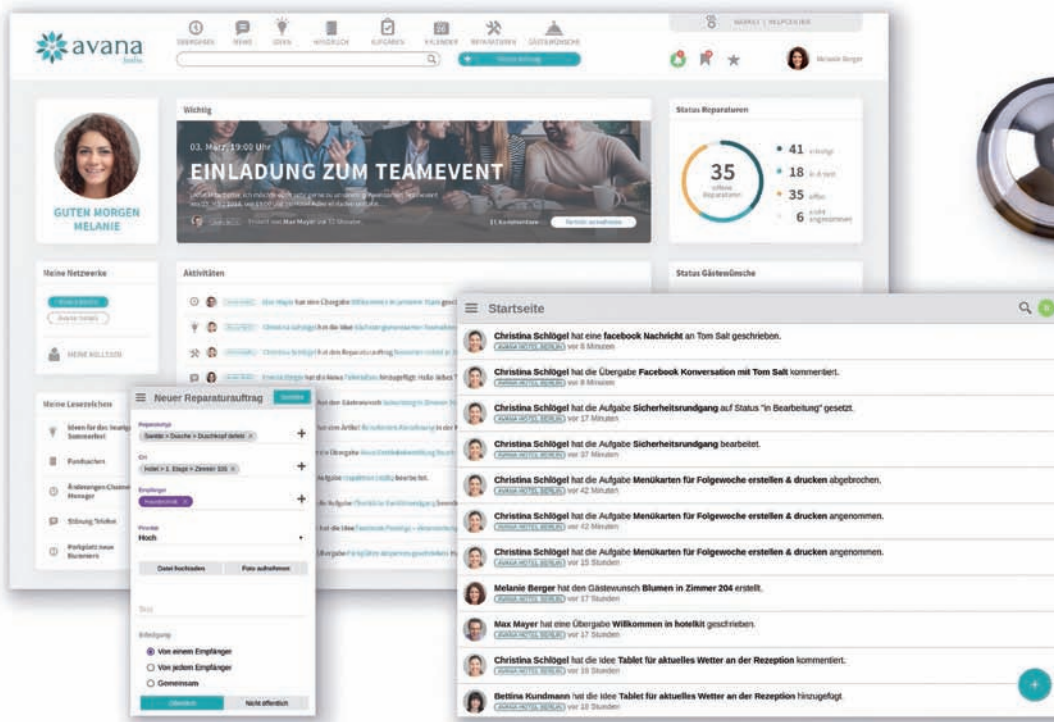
avana

ÜBERSICHT NEWS IDEEN WISSEN AUFGABEN KALENDER REPARATUREN GÄSTEWÜNSCHE

MARKT | HELPCENTER

Melanie Berger

GUTEN MORGEN MELANIE

Wichtig

03. März, 19:00 Uhr

EINLADUNG ZUM TEAMEVENT

Status Reparaturen

35

41
18
35
6

Status Gästewünsche

Meine Netzwerke

MEINE KOLLEGEN

Aktivitäten

Meine Lesezeichen

Ideen für das Sommerfest

Fundsachen

Änderungen Manager

Störung Telefon

Parkplatz neue Büronerei

Neuer Reparaturauftrag

Sanitär > Dusche > Duschkopf defekt

Ort

Hotel > 1. Etage > Zimmer 105

Empfänger

Priorität

Hoch

Datei hochladen

Foto aufnehmen

Erledigung

Von einem Empfänger

Von jedem Empfänger

Gemeinsam

Nicht öffentlich

Startseite

Christina Schlögel hat eine facebook Nachricht an Tom Salt geschrieben.
AVANA HOTEL BERLIN vor 6 Minuten

Christina Schlögel hat die Übergabe Facebook Konversation mit Tom Salt kommentiert.
AVANA HOTEL BERLIN vor 8 Minuten

Christina Schlögel hat die Aufgabe Sicherheitsrundgang auf Status "In Bearbeitung" gesetzt.
AVANA HOTEL BERLIN vor 17 Minuten

Christina Schlögel hat die Aufgabe Sicherheitsrundgang bearbeitet.
AVANA HOTEL BERLIN vor 37 Minuten

Christina Schlögel hat die Aufgabe Menükarten für Folgewoche erstellen & drucken abgebrochen.
AVANA HOTEL BERLIN vor 42 Minuten

Christina Schlögel hat die Aufgabe Menükarten für Folgewoche erstellen & drucken angenommen.
AVANA HOTEL BERLIN vor 42 Minuten

Christina Schlögel hat die Aufgabe Menükarten für Folgewoche erstellen & drucken angenommen.
AVANA HOTEL BERLIN vor 15 Stunden

Melanie Berger hat den Gästewunsch Blumen in Zimmer 204 erstellt.
AVANA HOTEL BERLIN vor 17 Stunden

Max Mayer hat eine Übergabe Willkommen in hotelkit geschrieben.
AVANA HOTEL BERLIN vor 17 Stunden

Christina Schlögel hat die Idee Tablet für aktuelles Wetter an der Rezeption kommentiert.
AVANA HOTEL BERLIN vor 17 Stunden

Bettina Kundmann hat die Idee Tablet für aktuelles Wetter an der Rezeption hinzugefügt.
AVANA HOTEL BERLIN vor 18 Stunden